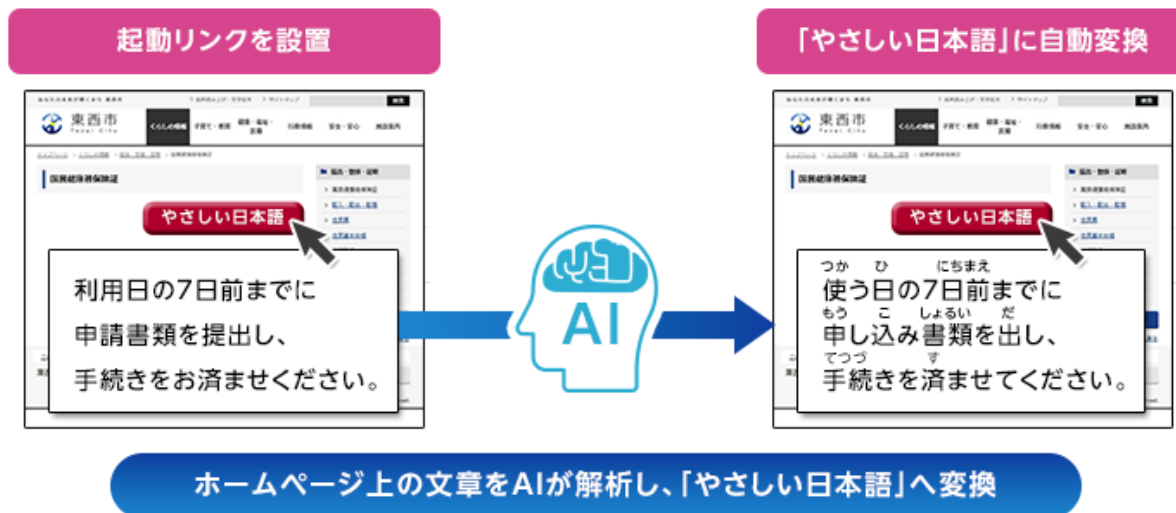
起動リンクを設置

東西市
Tozai City

くらしの情報　子育て・教育　健康・福祉・医療　行政情報　安全・安心　施設案内

国民健康保険証

やさしい日本語

利用日の7日前までに
申請書類を提出し、
手続きをお済ませください。

AI

「やさしい日本語」に自動変換

東西市
Tozai City

くらしの情報　子育て・教育　健康・福祉・医療　行政情報　安全・安心　施設案内

国民健康保険証

やさしい日本語

つか　ひ　にちまえ
使う日の7日前までに
もう　こ　しょるい　だ
申し込み書類を出し、
てつづ　す
手続きを済ませてください。

ホームページ上の文章をAIが解析し、「やさしい日本語」へ変換